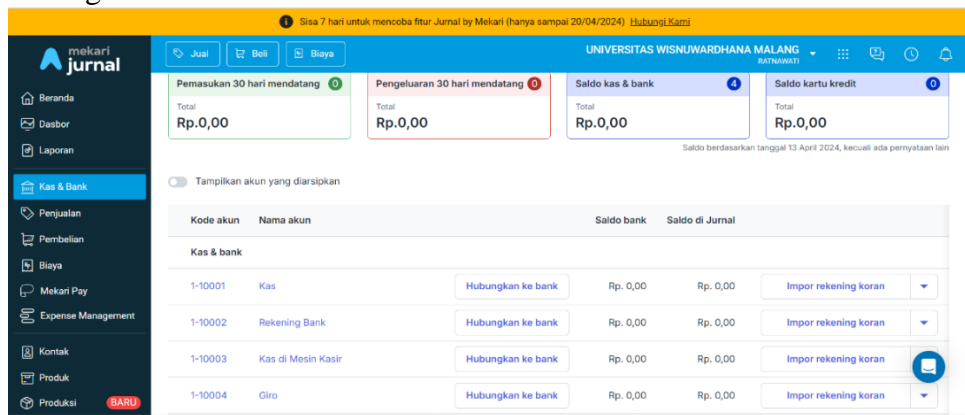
Sisa 7 hari untuk mencoba fitur Jurnal by Mekari (hanya sampai 20/04/2024) Hubungi Kami

mekari jurnal

Jual | Beli | Biaya

UNIVERSITAS WISNUWARDHANA MALANG
RATNAWATI

Beranda
Dasbor
Laporan
Kas & Bank
Penjualan
Pembelian
Biaya
Mekari Pay
Expense Management
Kontak
Produk
Produksi BARU

Pemasukan 30 hari mendatang 0
Total
Rp.0,00

Pengeluaran 30 hari mendatang 0
Total
Rp.0,00

Saldo kas & bank 4
Total
Rp.0,00

Saldo kartu kredit 0
Total
Rp.0,00

Saldo berdasarkan tanggal 13 April 2024, kecuali ada pernyataan lain

Tampilkan akun yang diarsipkan

| Kode akun | Nama akun | | Saldo bank | Saldo di Jurnal | |
|---|---|---|---|---|---|
| Kas & bank | | | | | |
| 1-10001 | Kas | Hubungkan ke bank | Rp. 0,00 | Rp. 0,00 | Impor rekening koran |
| 1-10002 | Rekening Bank | Hubungkan ke bank | Rp. 0,00 | Rp. 0,00 | Impor rekening koran |
| 1-10003 | Kas di Mesin Kasir | Hubungkan ke bank | Rp. 0,00 | Rp. 0,00 | Impor rekening koran |
| 1-10004 | Giro | Hubungkan ke bank | Rp. 0,00 | Rp. 0,00 | Impor rekening koran |